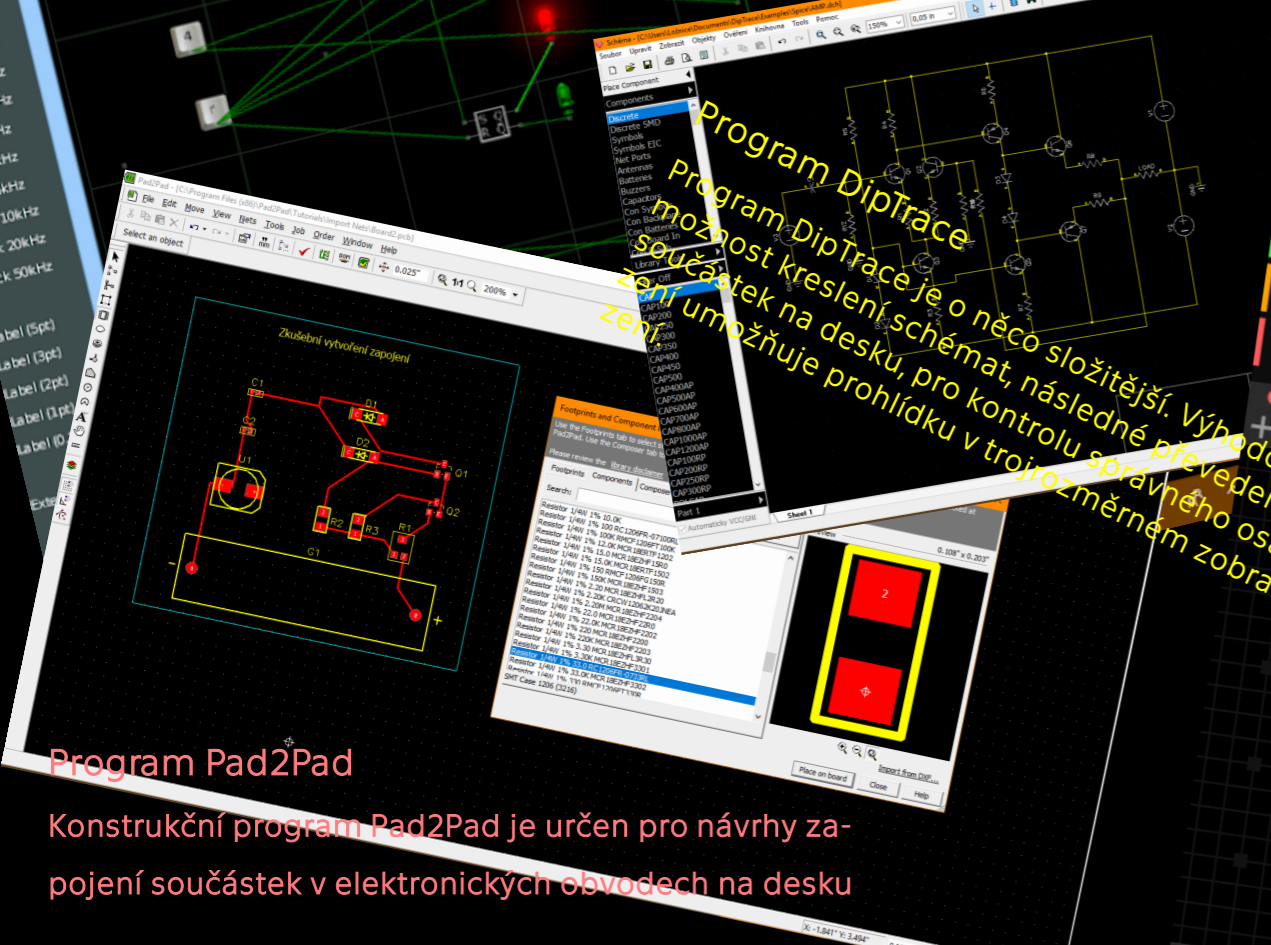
Program DipTrace

Program DipTrace je o něco složitější. Výhod možnost kreslení schémat, následné převedení součástek na desku, pro kontrolu správného os zení umožňuje prohlídku v trojrozměrném zobra

Schéma - [C:\Users\Lotnice\Documents\DipTrace\Examples\Spice\AMP.dch]

Soubor Upravit Zobrazit Objekty Ověření Knihovna Tools Pomoc

150% 0,05 in

Place Component

Components

Discrete
Discrete SMD
Symbols
Symbols EIC
Net Ports
Antennas
Batteries
Buzzers
Capacitors
Con Sv
Con Backplane
Con Batteries
Con Board In

Library
Off

CAP150
CAP200
CAP250
CAP300
CAP350
CAP400
CAP450
CAP500
CAP400AP
CAP500AP
CAP600AP
CAP700AP
CAP800AP
CAP1000AP
CAP1200AP
CAP100RP
CAP200RP
CAP250RP
CAP300RP

Part 1

Automaticky VCC/GND

Sheet 1

Pad2Pad - [C:\Program Files (x86)\Pad2Pad\Tutorials\Import Nets\Board2.pcb]

File Edit Move View Nets Tools Job Order Window Help

Select an object

0.025" 1:1 200%

Zkušební vytvoření zapojení

C1 C2 U1 D1 D2 Q1 Q2 R1 R2 R3 C1

- +

Footprints and Component

Use the Footprints tab to select a Pad2Pad. Use the Composer tab

Please review the library disclaimer

Footprints Components Composer

Search:

Resistor 1/4W 1% 10.0K
Resistor 1/4W 1% 100 RC1206FR-07100RL
Resistor 1/4W 1% 100K RMCF1206FT100K
Resistor 1/4W 1% 12.0K MCR18ERTF1202
Resistor 1/4W 1% 15.0 MCR18EZHF15R0
Resistor 1/4W 1% 150 RMCF1206FT150R
Resistor 1/4W 1% 150K MCR18EZHF1503
Resistor 1/4W 1% 2.20 MCR18EZHFL2R20
Resistor 1/4W 1% 2.20K CRCW12062K20FKEA
Resistor 1/4W 1% 2.20M MCR18EZHF2204
Resistor 1/4W 1% 22.0 MCR18EZHF22R0
Resistor 1/4W 1% 22.0K MCR18EZHF2202
Resistor 1/4W 1% 220 MCR18EZHF2200
Resistor 1/4W 1% 220K MCR18EZHF2203
Resistor 1/4W 1% 3.30 MCR18EZHFL3R30
Resistor 1/4W 1% 3.30K MCR18EZHF3301
Resistor 1/4W 1% 33.0 RC1206FR-0733RL
Resistor 1/4W 1% 33.0K MCR18EZHF3302
Resistor 1/4W 1% 330 RMCF1206FT330R
SMT Case 1206 (3216)

0.108" x 0.203"

2

Place on board Import from DXF Close Help

X: -1.841" Y: 3.494"

10kHz
20kHz
50kHz
Label (5pt)
Label (3pt)
Label (2pt)
Label (1pt)
Label (0.

Program Pad2Pad

Konstrukční program Pad2Pad je určen pro návrhy zapojení součástek v elektronických obvodech na desku